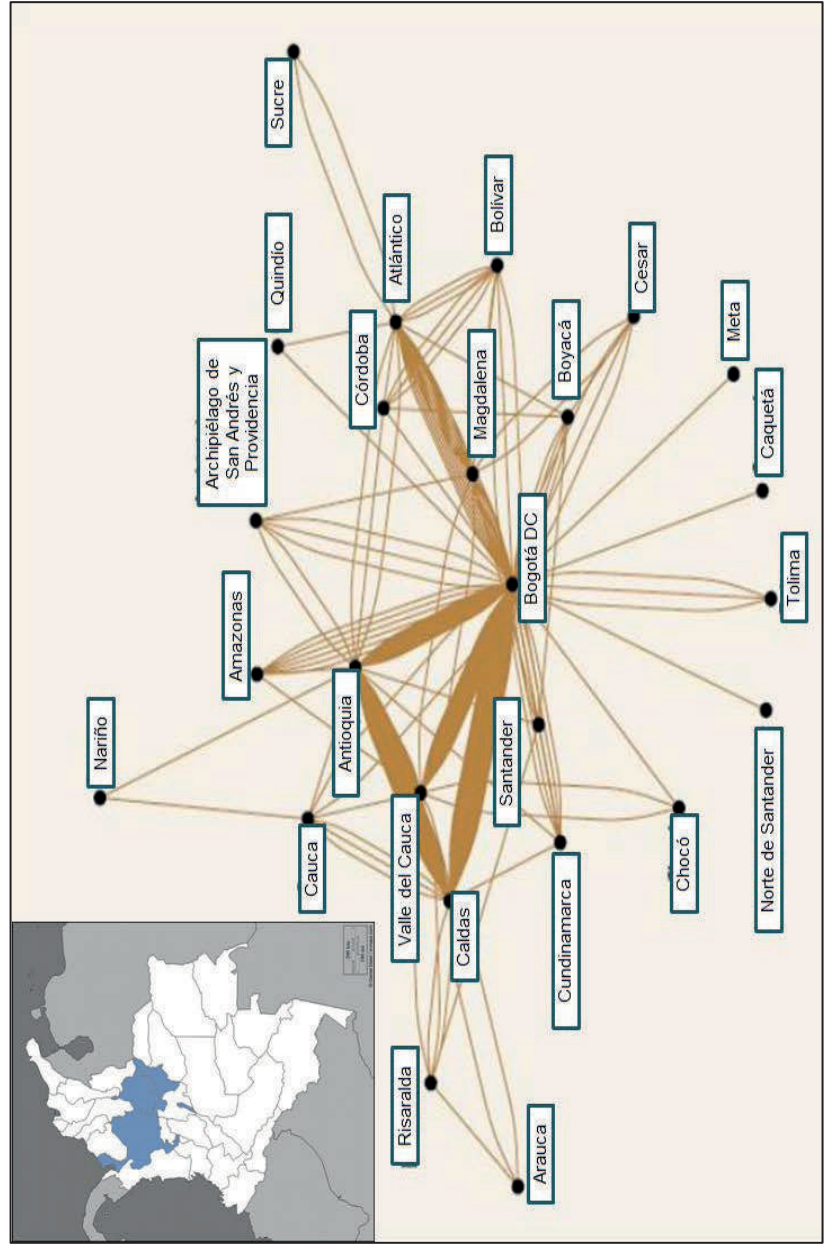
Sucre

Quindío

Atlántico

Bolívar

Córdoba

Archipiélago de San Andrés y Providencia

Magdalena

Boyacá

Cesar

Meta

Caquetá

Bogotá DC

Tolima

Amazonas

Nariño

Antioquia

Santander

Norte de Santander

Cauca

Valle del Cauca

Caldas

Cundinamarca

Chocó

Risaralda

Arauca

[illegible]